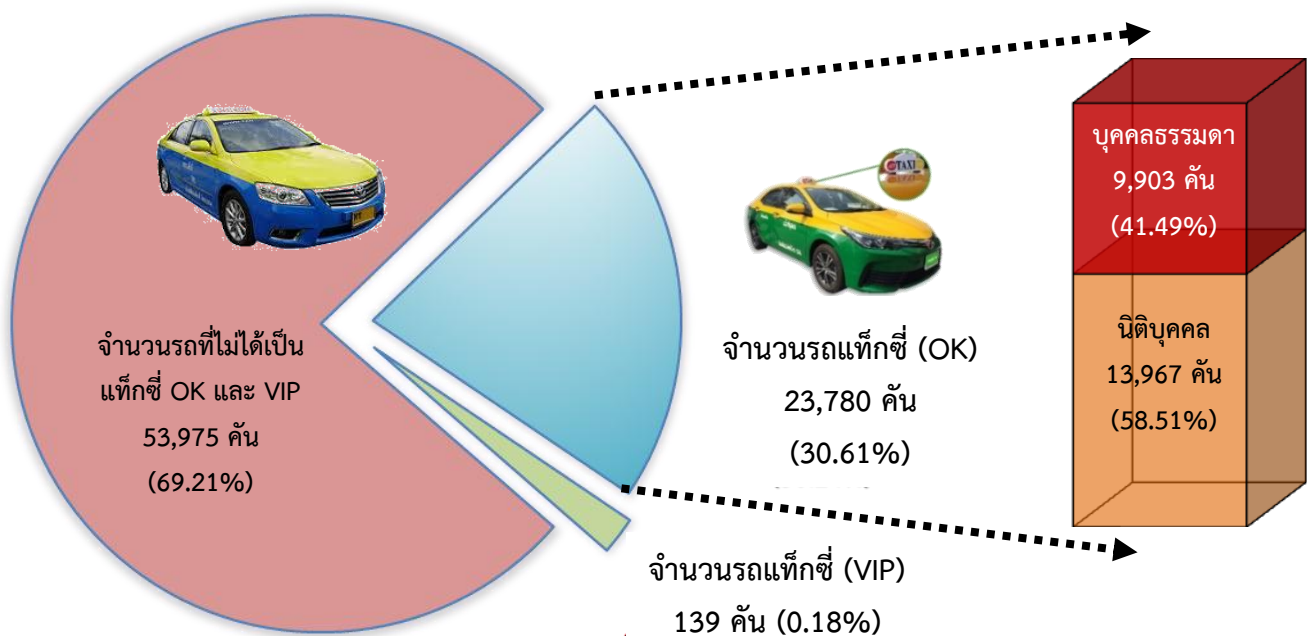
จำนวนรถที่ไม่ได้เป็นแท็กซี่ OK และ VIP
53,975 คัน
(69.21%)

TAXI

จำนวนรถแท็กซี่ (OK)
23,780 คัน
(30.61%)

บุคคลธรรมดา
9,903 คัน
(41.49%)

นิติบุคคล
13,967 คัน
(58.51%)

จำนวนรถแท็กซี่ (VIP)
139 คัน (0.18%)